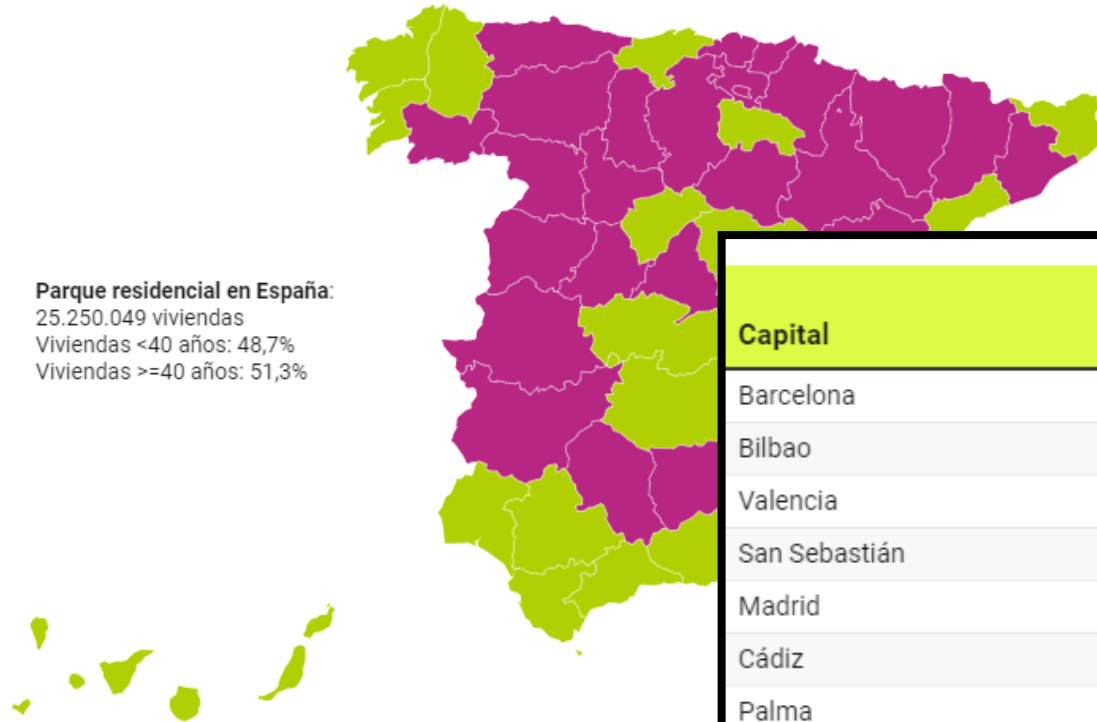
**Parque residencial en España**:
25.250.049 viviendas
Viviendas <40 años: 48,7%
Viviendas >=40 años: 51,3%

| Capital |
|---|
| Barcelona |
| Bilbao |
| Valencia |
| San Sebastián |
| Madrid |
| Cádiz |
| Palma |